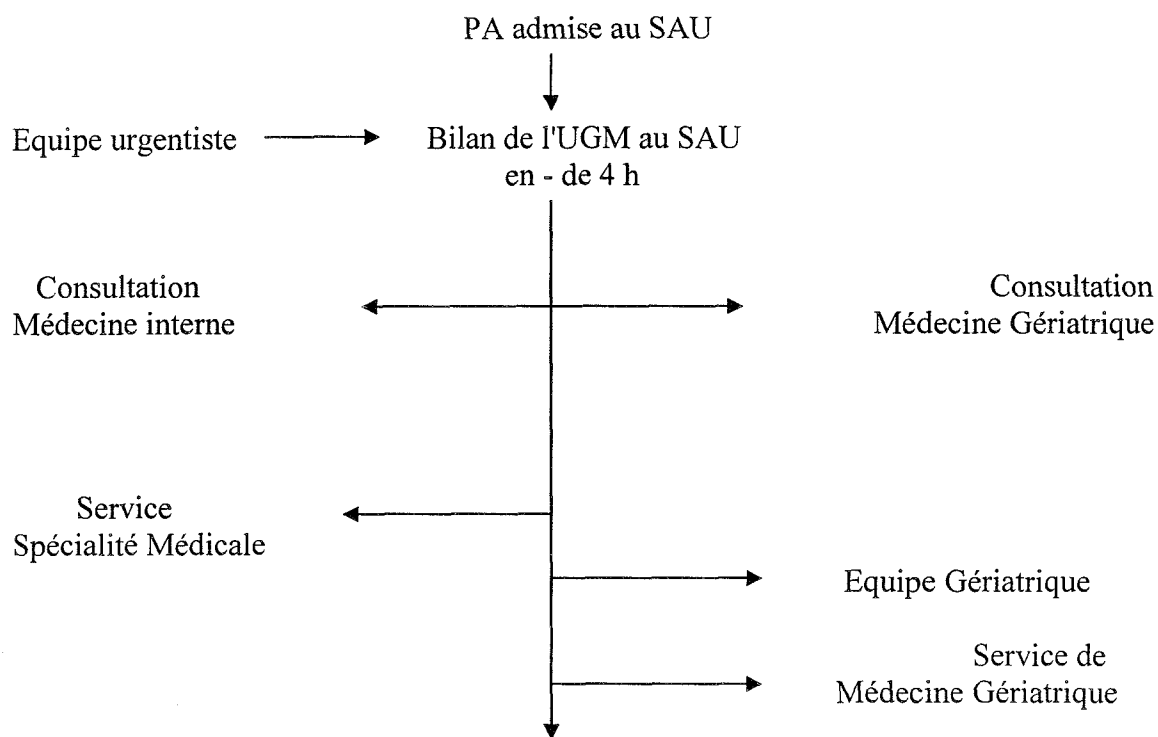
PA admise au SAU

Equipe urgentiste

Bilan de l'UGM au SAU
en - de 4 h

Consultation
Médecine interne

Consultation
Médecine Gériatrique

Service
Spécialité Médicale

Equipe Gériatrique

Service de
Médecine Gériatrique